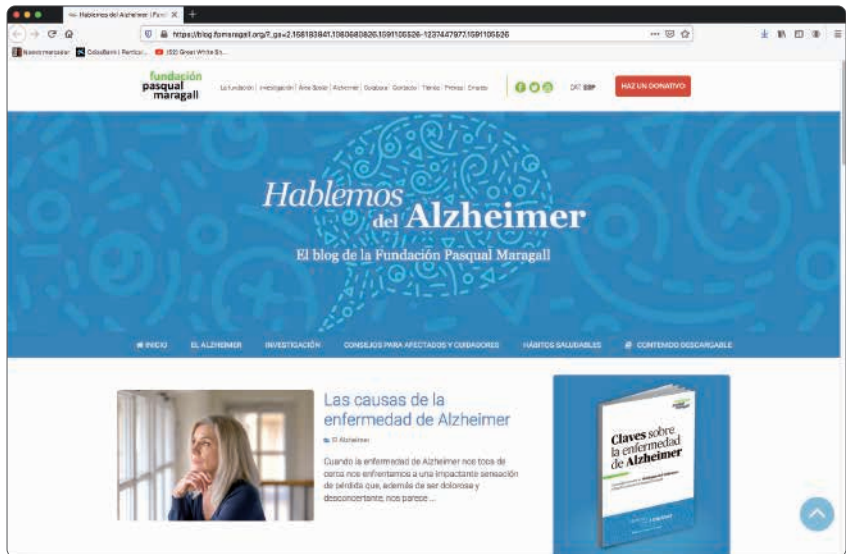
Hablemos del Alzheimer | Fund X

https://blog.fpmaragall.org/?_ga=2.158183841.1060680826.1591105526-1237447977.1591105526

Nuevo marcador | CaixaBank | Particul... | 1500 Great White Sh...

fundación pasqual maragall

La fundación | Investigación | Área Social | Alzheimer | Dudas | Contacto | Tienda | Prensa | Empleo

CAT ESP

HAZ UN DONATIVO

Hablemos del Alzheimer

El blog de la Fundación Pasqual Maragall

INICIO | EL ALZHEIMER | INVESTIGACIÓN | CONSEJOS PARA AFECTADOS Y CUIDADORES | HÁBITOS SALUDABLES | CONTENIDO DESCARGABLE

Las causas de la enfermedad de Alzheimer

El Alzheimer

Cuando la enfermedad de Alzheimer nos toca de cerca nos enfrentamos a una impactante sensación de pérdida que, además de ser dolorosa y desconcertante, nos parece ...

Claves sobre la enfermedad de Alzheimer